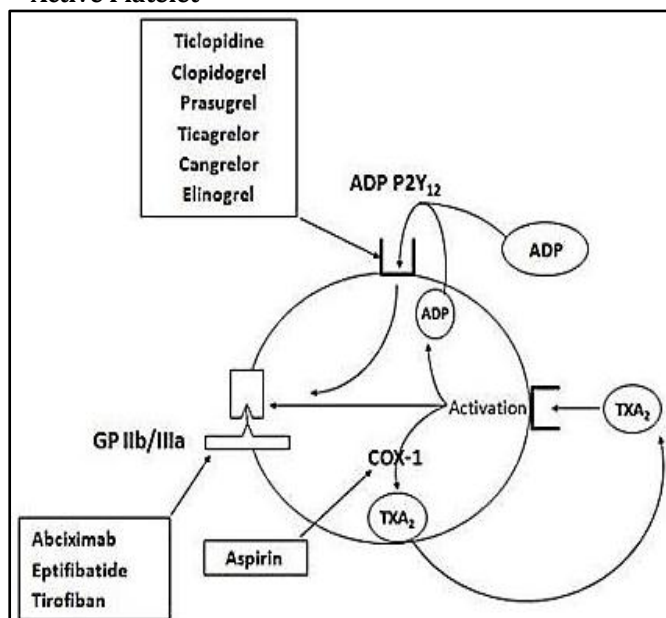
Active Platelet

Ticlopidine
Clopidogrel
Prasugrel
Ticagrelor
Cangrelor
Elinogrel

ADP P2Y$_{12}$

ADP

ADP

Activation

TXA$_2$

GP IIb/IIIa

COX-1

TXA$_2$

Abciximab
Eptifibatide
Tirofiban

Aspirin